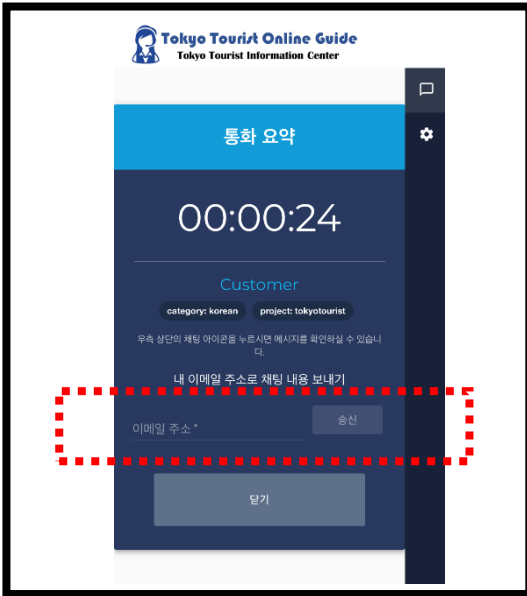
Tokyo Tourist Online Guide
Tokyo Tourist Information Center

통화 요약

00:00:24

Customer

category: korean
project: tokyotourist

우측 상단의 채팅 아이콘을 누르시면 메시지를 확인하실 수 있습니다.

내 이메일 주소로 채팅 내용 보내기

이메일 주소 *

송신

닫기